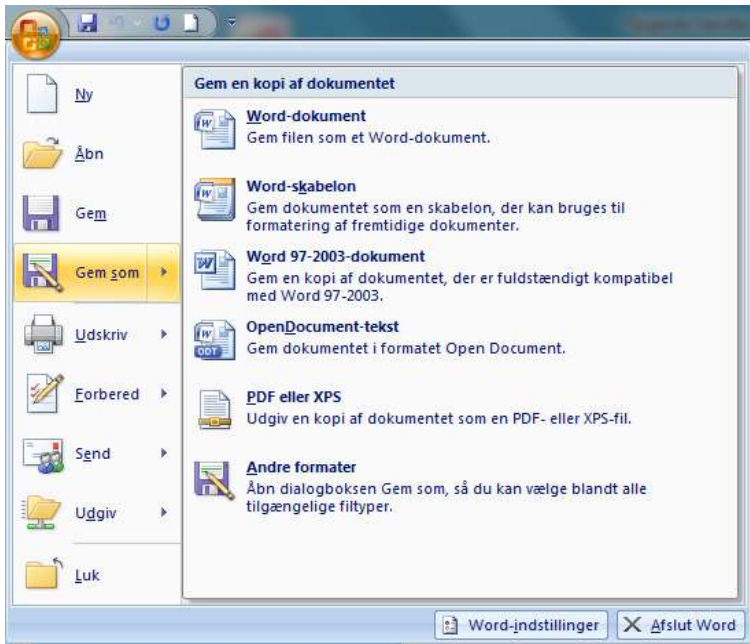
Ny

Åbn

Gem

Gem som

Udskriv

Forbered

Send

Udgiv

Luk

Gem en kopi af dokumentet

Word-dokument
Gem filen som et Word-dokument.

Word-skabelon
Gem dokumentet som en skabelon, der kan bruges til formatering af fremtidige dokumenter.

Word 97-2003-dokument
Gem en kopi af dokumentet, der er fuldstændigt kompatibel med Word 97-2003.

OpenDocument-tekst
Gem dokumentet i formatet Open Document.

PDF eller XPS
Udgiv en kopi af dokumentet som en PDF- eller XPS-fil.

Andre formater
Åbn dialogboksen Gem som, så du kan vælge blandt alle tilgængelige filtyper.

Word-indstillinger

Afslut Word